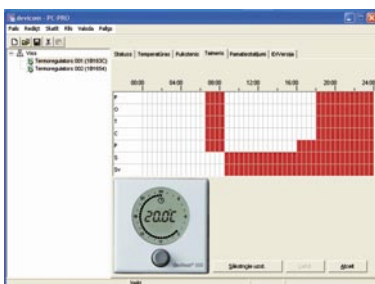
devicem - PC-PRO

Fails Rediģēt Skatīt Rīki Valoda Palīgs

Visi
Termoregulators 001 (1B163C)
Termoregulators 002 (1B165A)

Statuss | Temperatūras | Pulkstenis | Taimeris | Parametrs/stāvoklis | ID/Versija

00:00 04:00 08:00 12:00 16:00 20:00 24:00

P
O
T
C
P
S
Sv

20.0°C

Sākotnējie uzst. | Lietot | Atcelt

Gatavs